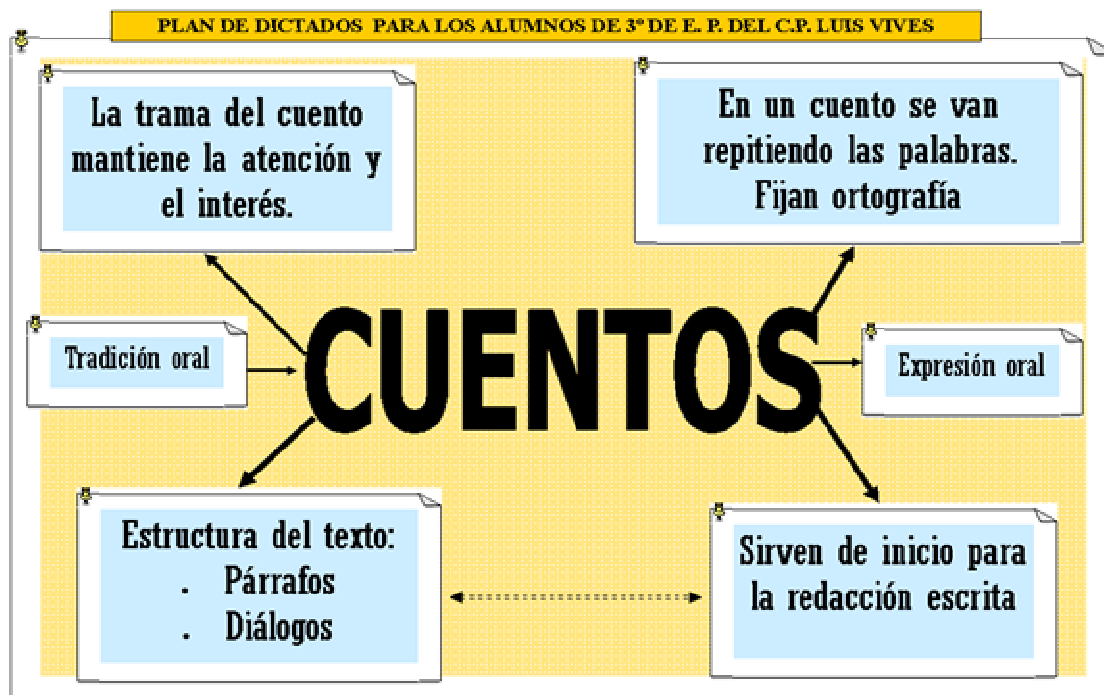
PLAN DE DICTADOS PARA LOS ALUMNOS DE 3º DE E. P. DEL C.P. LUIS VIVES

La trama del cuento mantiene la atención y el interés.

En un cuento se van repitiendo las palabras. Fijan ortografía

Tradición oral

CUENTOS

Expresión oral

Estructura del texto:
. Párrafos
. Diálogos

Sirven de inicio para la redacción escrita